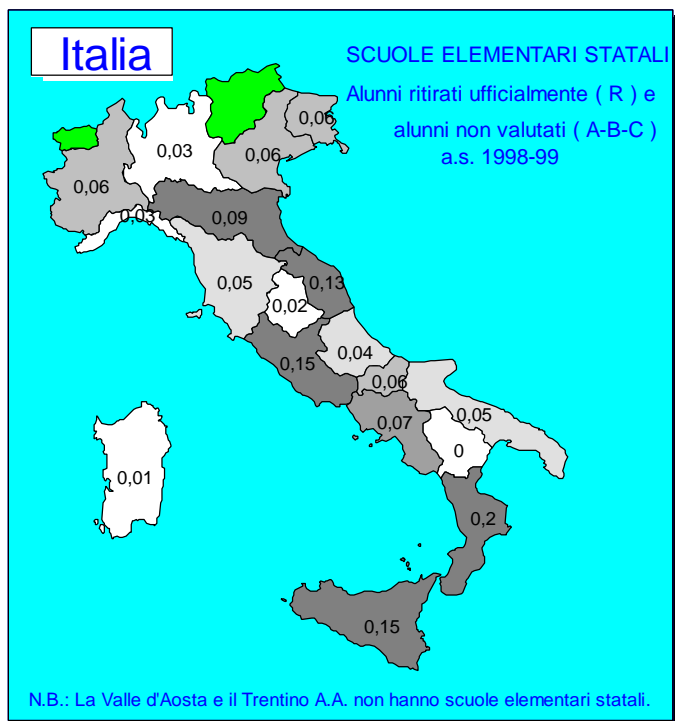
Italia

SCUOLE ELEMENTARI STATALI
Alunni ritirati ufficialmente ( R ) e
alunni non valutati ( A-B-C )
a.s. 1998-99

0,06
0,03
0,06
0,06
0,03
0,09
0,05
0,02
0,13
0,04
0,15
0,06
0,05
0,07
0
0,01
0,2
0,15

N.B.: La Valle d'Aosta e il Trentino A.A. non hanno scuole elementari statali.